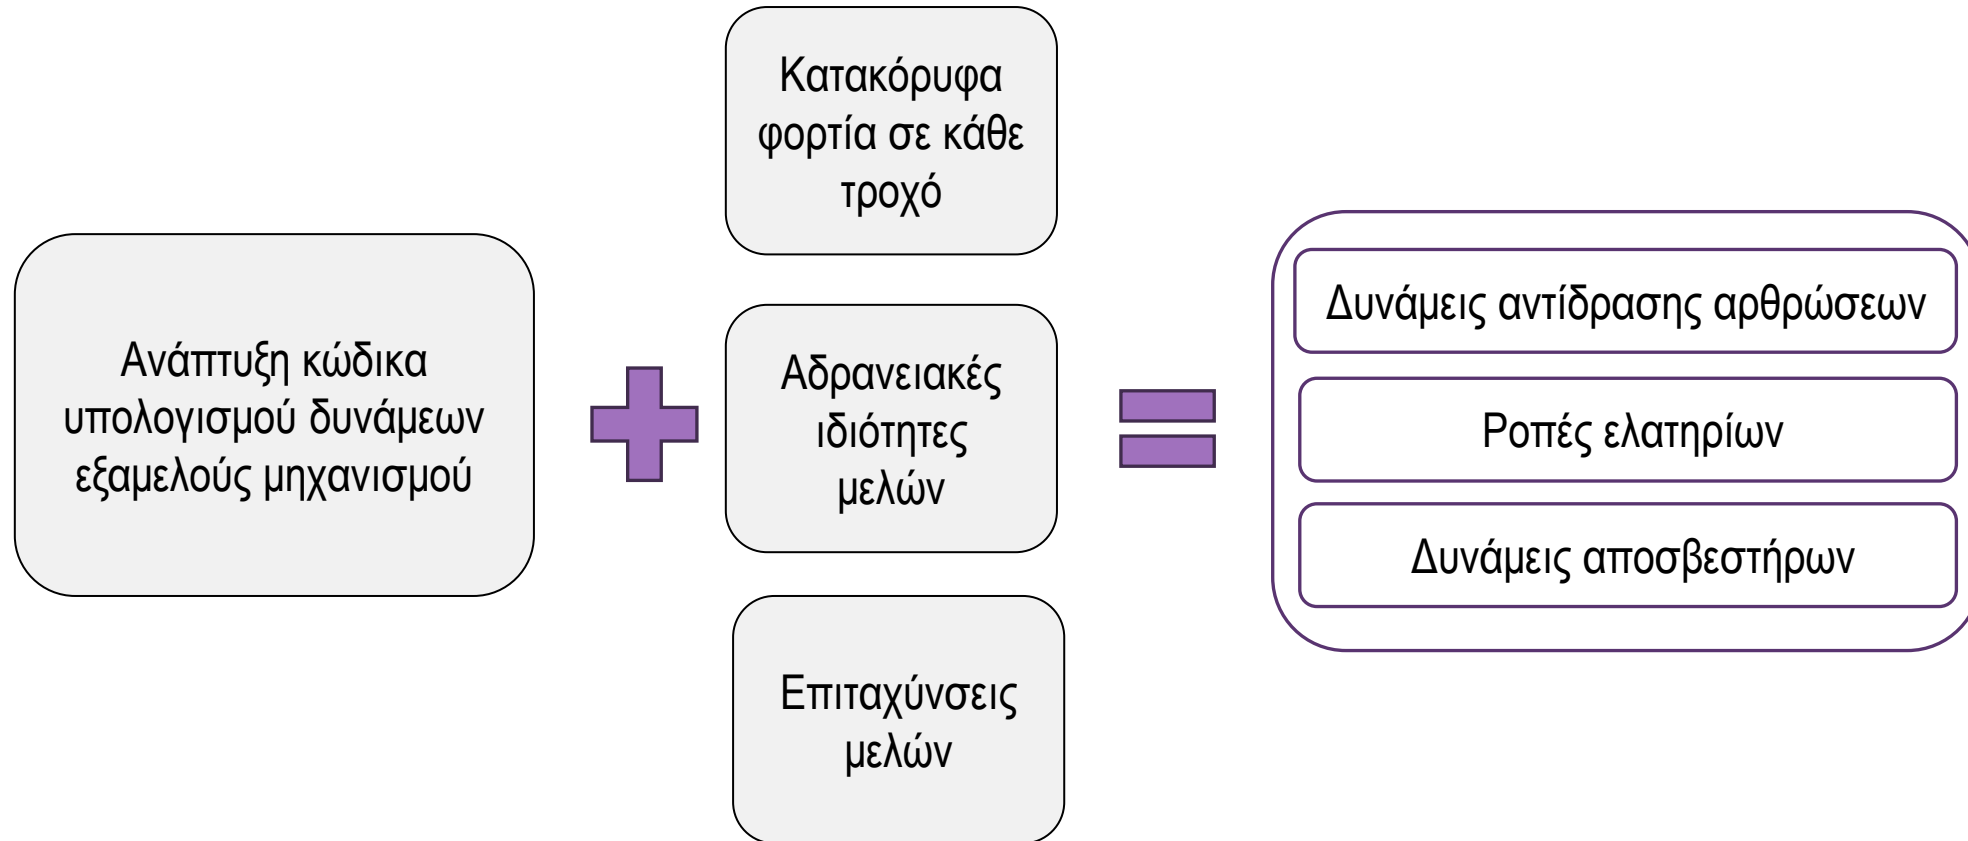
Ανάπτυξη κώδικα υπολογισμού δυνάμεων εξαμελούς μηχανισμού

Κατακόρυφα φορτία σε κάθε τροχό

Αδρανειακές ιδιότητες μελών

Επιταχύνσεις μελών

Δυνάμεις αντίδρασης αρθρώσεων

Ροπές ελατηρίων

Δυνάμεις αποσβεστήρων